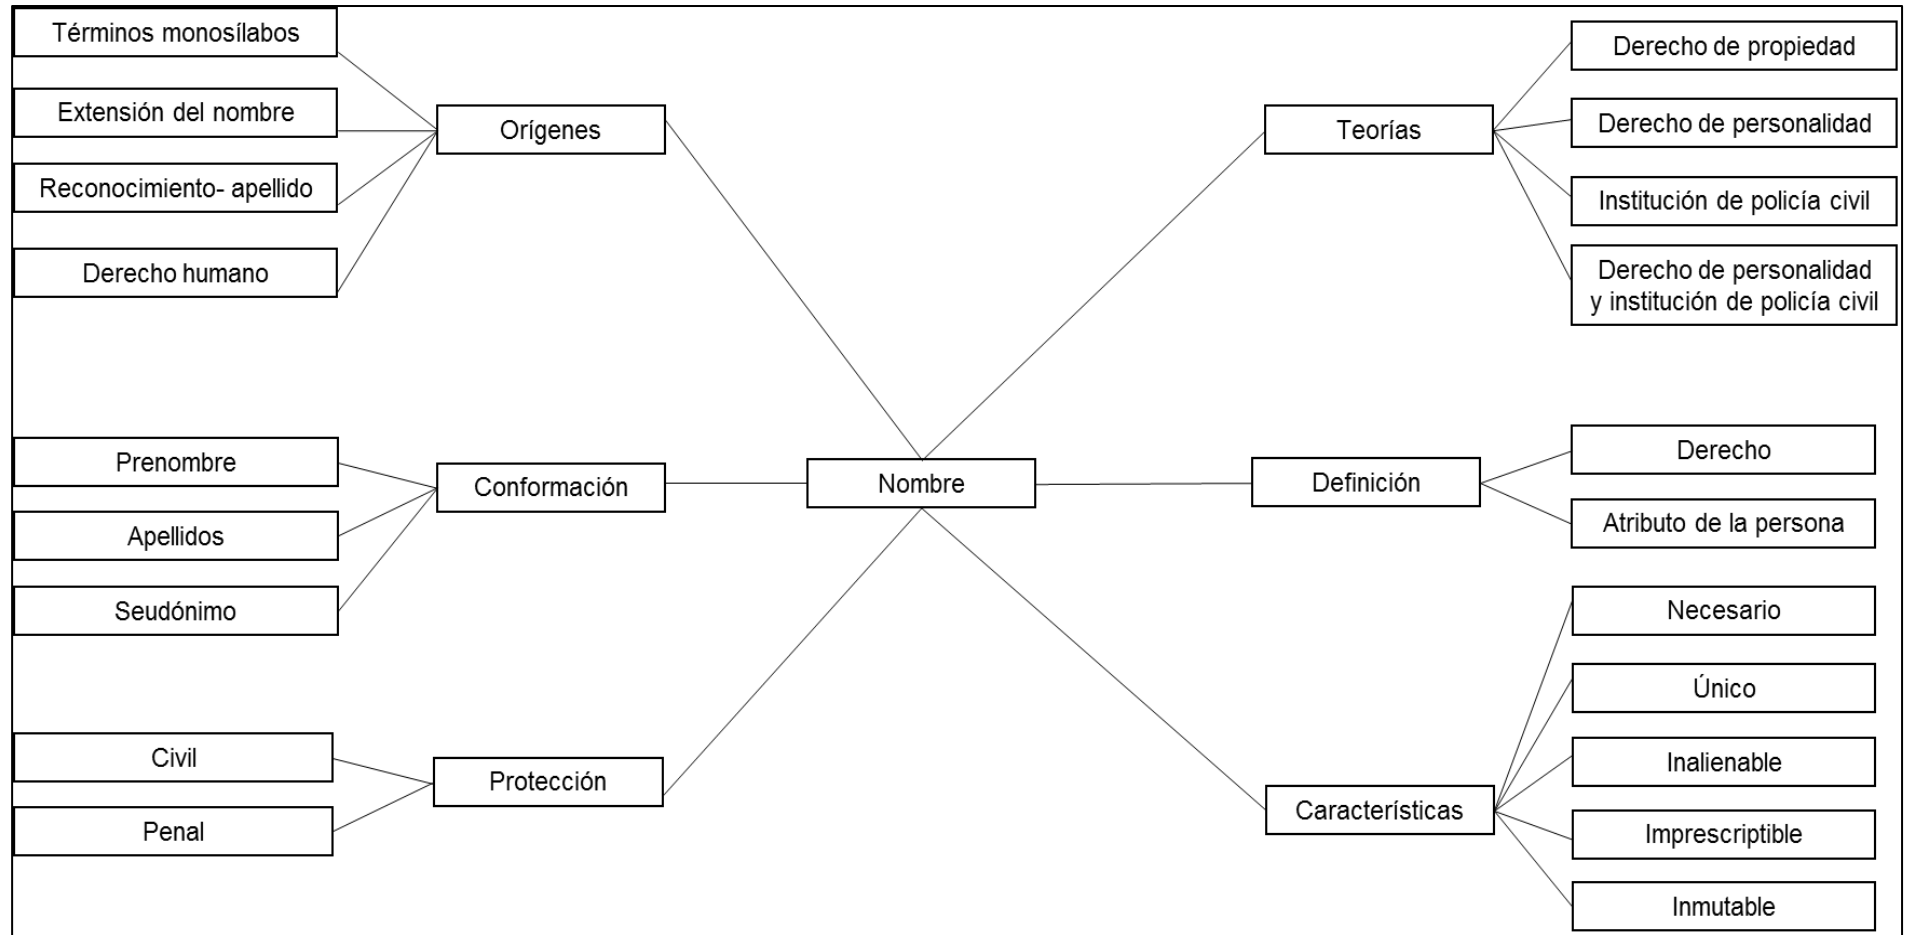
Términos monosílabos

Extensión del nombre

Reconocimiento- apellido

Derecho humano

Orígenes

Teorías

Derecho de propiedad

Derecho de personalidad

Institución de policía civil

Derecho de personalidad y institución de policía civil

Prenombre

Apellidos

Seudónimo

Conformación

Nombre

Definición

Derecho

Atributo de la persona

Civil

Penal

Protección

Características

Necesario

Único

Inalienable

Imprescriptible

Inmutable